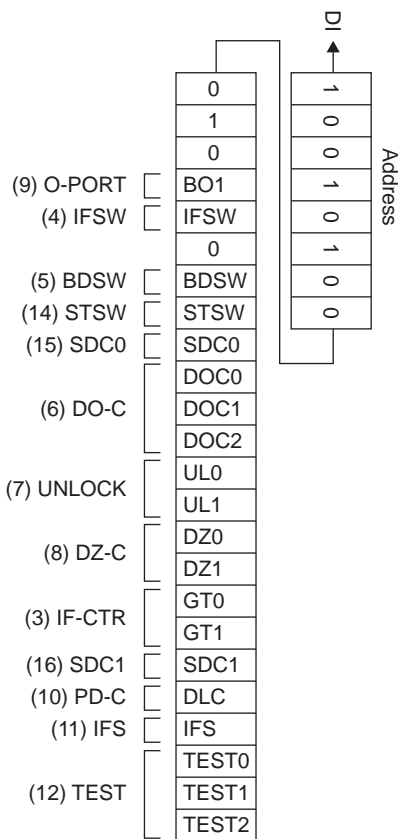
DI

| 0 |
|---|
| 1 |
| 0 |
| BO1 |
| IFSW |
| 0 |
| BDSW |
| STSW |
| SDC0 |
| DOC0 |
| DOC1 |
| DOC2 |
| UL0 |
| UL1 |
| DZ0 |
| DZ1 |
| GT0 |
| GT1 |
| SDC1 |
| DLC |
| IFS |
| TEST0 |
| TEST1 |
| TEST2 |

(9) O-PORT
(4) IFSW
(5) BDSW
(14) STSW
(15) SDC0
(6) DO-C
(7) UNLOCK
(8) DZ-C
(3) IF-CTR
(16) SDC1
(10) PD-C
(11) IFS
(12) TEST

| 1 |
|---|
| 0 |
| 0 |
| 1 |
| 0 |
| 1 |
| 0 |
| 0 |

Address